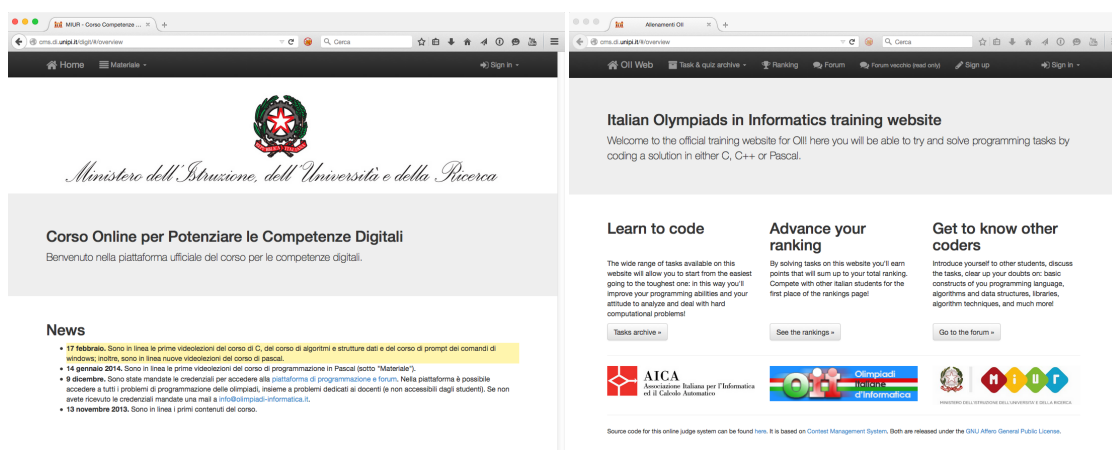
MIUR - Corso Competenze ...

oms.di.unipi.it/digit/#/overview

Cerca

Home
Materiale
Sign in

Ministero dell'Istruzione, dell'Università e della Ricerca

Corso Online per Potenziare le Competenze Digitali

Benvenuto nella piattaforma ufficiale del corso per le competenze digitali.

News

- 17 febbraio. Sono in linea le prime videolezioni del corso di C, del corso di algoritmi e strutture dati e del corso di prompt dei comandi di windows; inoltre, sono in linea nuove videolezioni del corso di pascal.
- 14 gennaio 2014. Sono in linea le prime videolezioni del corso di programmazione in Pascal (sotto "Materiale").
- 9 dicembre. Sono state mandate le credenziali per accedere alla piattaforma di programmazione e forum. Nella piattaforma è possibile accedere a tutti i problemi di programmazione delle olimpiadi, insieme a problemi dedicati ai docenti (e non accessibili dagli studenti). Se non avete ricevuto le credenziali mandate una mail a info@olimpiadi-informatica.it.
- 13 novembre 2013. Sono in linea i primi contenuti del corso.

Allenamenti OII

oms.di.unipi.it/#/overview

Cerca

OII Web
Task & quiz archive
Ranking
Forum
Forum vecchio (read only)
Sign up
Sign in

Italian Olympiads in Informatics training website

Welcome to the official training website for OII! here you will be able to try and solve programming tasks by coding a solution in either C, C++ or Pascal.

Learn to code

The wide range of tasks available on this website will allow you to start from the easiest going to the toughest one: in this way you'll improve your programming abilities and your attitude to analyze and deal with hard computational problems!

Tasks archive »

Advance your ranking

By solving tasks on this website you'll earn points that will sum up to your total ranking. Compete with other italian students for the first place of the rankings page!

See the rankings »

Get to know other coders

Introduce yourself to other students, discuss the tasks, clear up your doubts on: basic constructs of you programming language, algorithms and data structures, libraries, algorithm techniques, and much more!

Go to the forum »

AICA
Associazione Italiana per l'Informatica ed il Calcolo Automatico

OII Olimpiadi Italiane d'Informatica

MIUR
MINISTERO DELL'ISTRUZIONE DELL'UNIVERSITÀ E DELLA RICERCA

Source code for this online judge system can be found here. It is based on Contest Management System. Both are released under the GNU Affero General Public License.